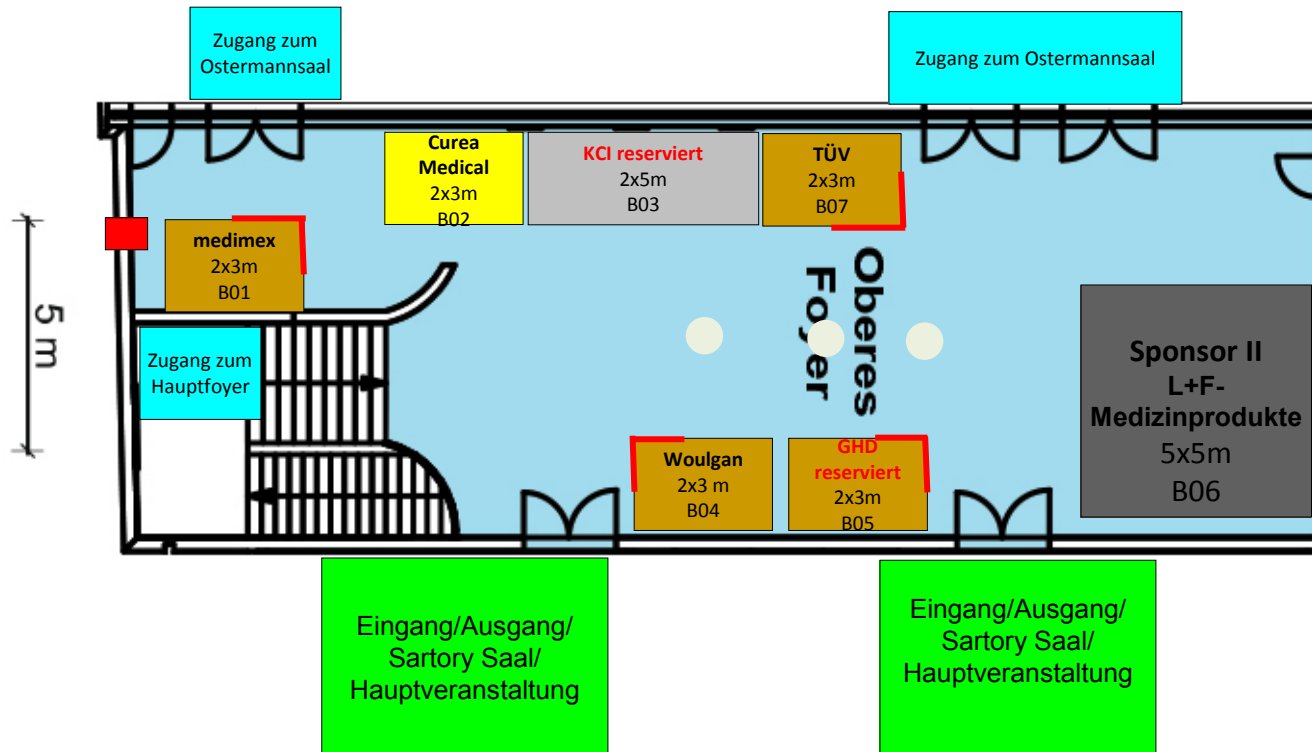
Zugang zum Ostermannsaal

Zugang zum Ostermannsaal

Curea Medical
2x3m
B02

KCI reserviert
2x5m
B03

TÜV
2x3m
B07

medimex
2x3m
B01

5 m

Oberes Foyer

Zugang zum Hauptfoyer

Sponsor II
L+F-Medizinprodukte
5x5m
B06

Woulgan
2x3 m
B04

GHD reserviert
2x3m
B05

Eingang/Ausgang/ Sartory Saal/ Hauptveranstaltung

Eingang/Ausgang/ Sartory Saal/ Hauptveranstaltung